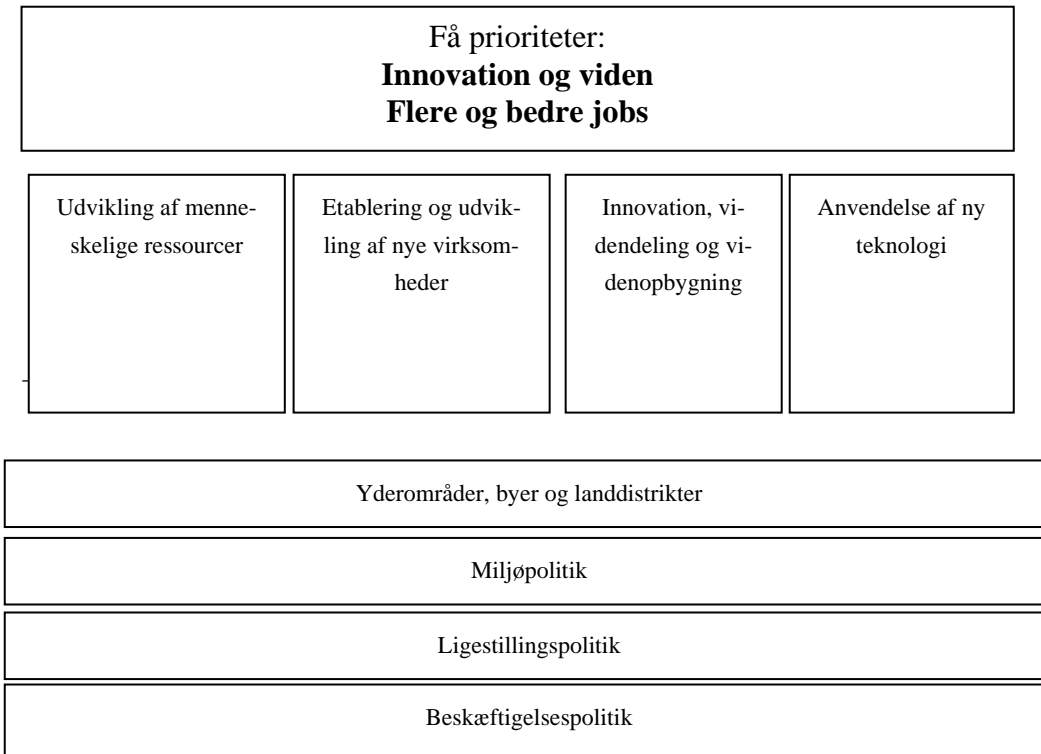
Få prioriteter:
**Innovation og viden**
**Flere og bedre jobs**

Udvikling af menneskelige ressourcer

Etablering og udvikling af nye virksomheder

Innovation, videndeling og videnopbygning

Anvendelse af ny teknologi

Yderområder, byer og landdistrikter

Miljøpolitik

Ligestillingspolitik

Beskæftigelsespolitik